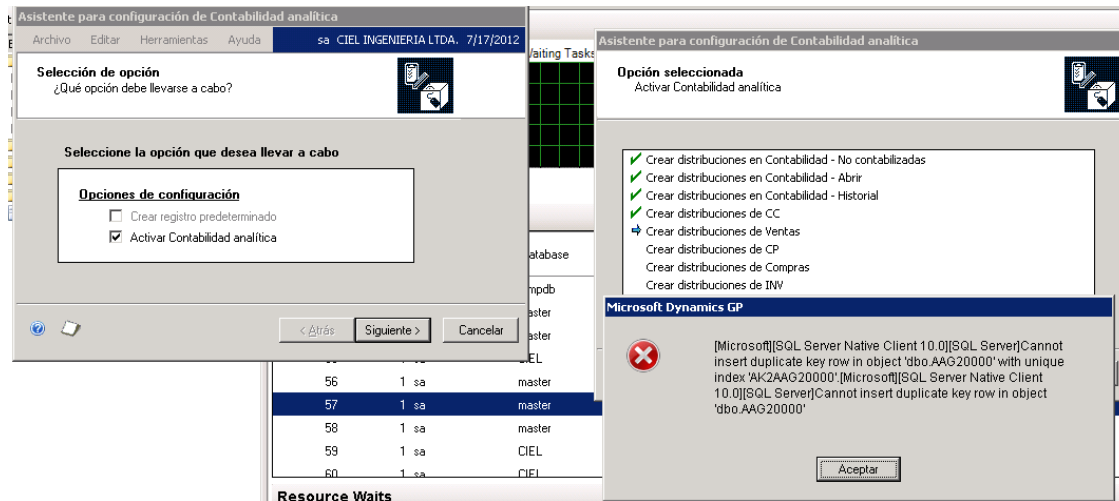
Asistente para configuración de Contabilidad analítica

Archivo Editar Herramientas Ayuda sa CIEL INGENIERIA LTDA. 7/17/2012

Selección de opción
¿Qué opción debe llevarse a cabo?

Seleccione la opción que desea llevar a cabo

Opciones de configuración
Crear registro predeterminado
Activar Contabilidad analítica

< Atrás Siguiente > Cancelar

Waiting Tasks

Database
mpdb
master
master
CIEL

| 56 | 1 | sa | master |
|---|---|---|---|
| 57 | 1 | sa | master |
| 58 | 1 | sa | master |
| 59 | 1 | sa | CIEL |
| 60 | 1 | sa | CIEL |

Resource Waits

Asistente para configuración de Contabilidad analítica

Opción seleccionada
Activar Contabilidad analítica

Crear distribuciones en Contabilidad - No contabilizadas
Crear distribuciones en Contabilidad - Abrir
Crear distribuciones en Contabilidad - Historial
Crear distribuciones de CC
Crear distribuciones de Ventas
Crear distribuciones de CP
Crear distribuciones de Compras
Crear distribuciones de INV

Microsoft Dynamics GP

[Microsoft][SQL Server Native Client 10.0][SQL Server]Cannot insert duplicate key row in object 'dbo.AAG20000' with unique index 'AK2AAG20000'.[Microsoft][SQL Server Native Client 10.0][SQL Server]Cannot insert duplicate key row in object 'dbo.AAG20000'

Aceptar